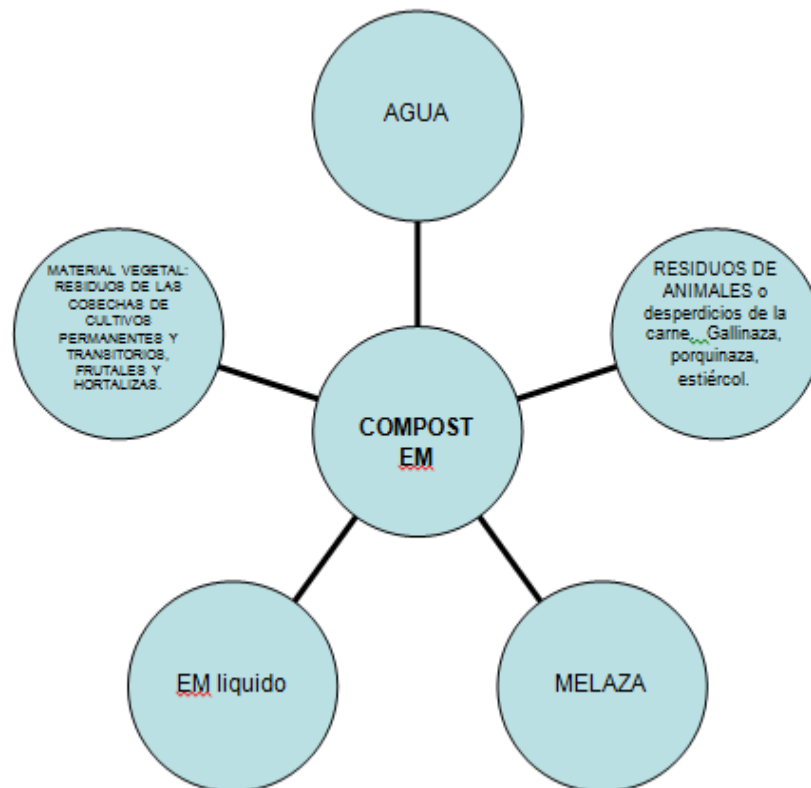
AGUA

MATERIAL VEGETAL: RESIDUOS DE LAS COSECHAS DE CULTIVOS PERMANENTES Y TRANSITORIOS, FRUTALES Y HORTALIZAS.

RESIDUOS DE ANIMALES o desperdicios de la carne, Gallinaza, porquinaza, estiércol.

COMPOST EM

EM liquido

MELAZA